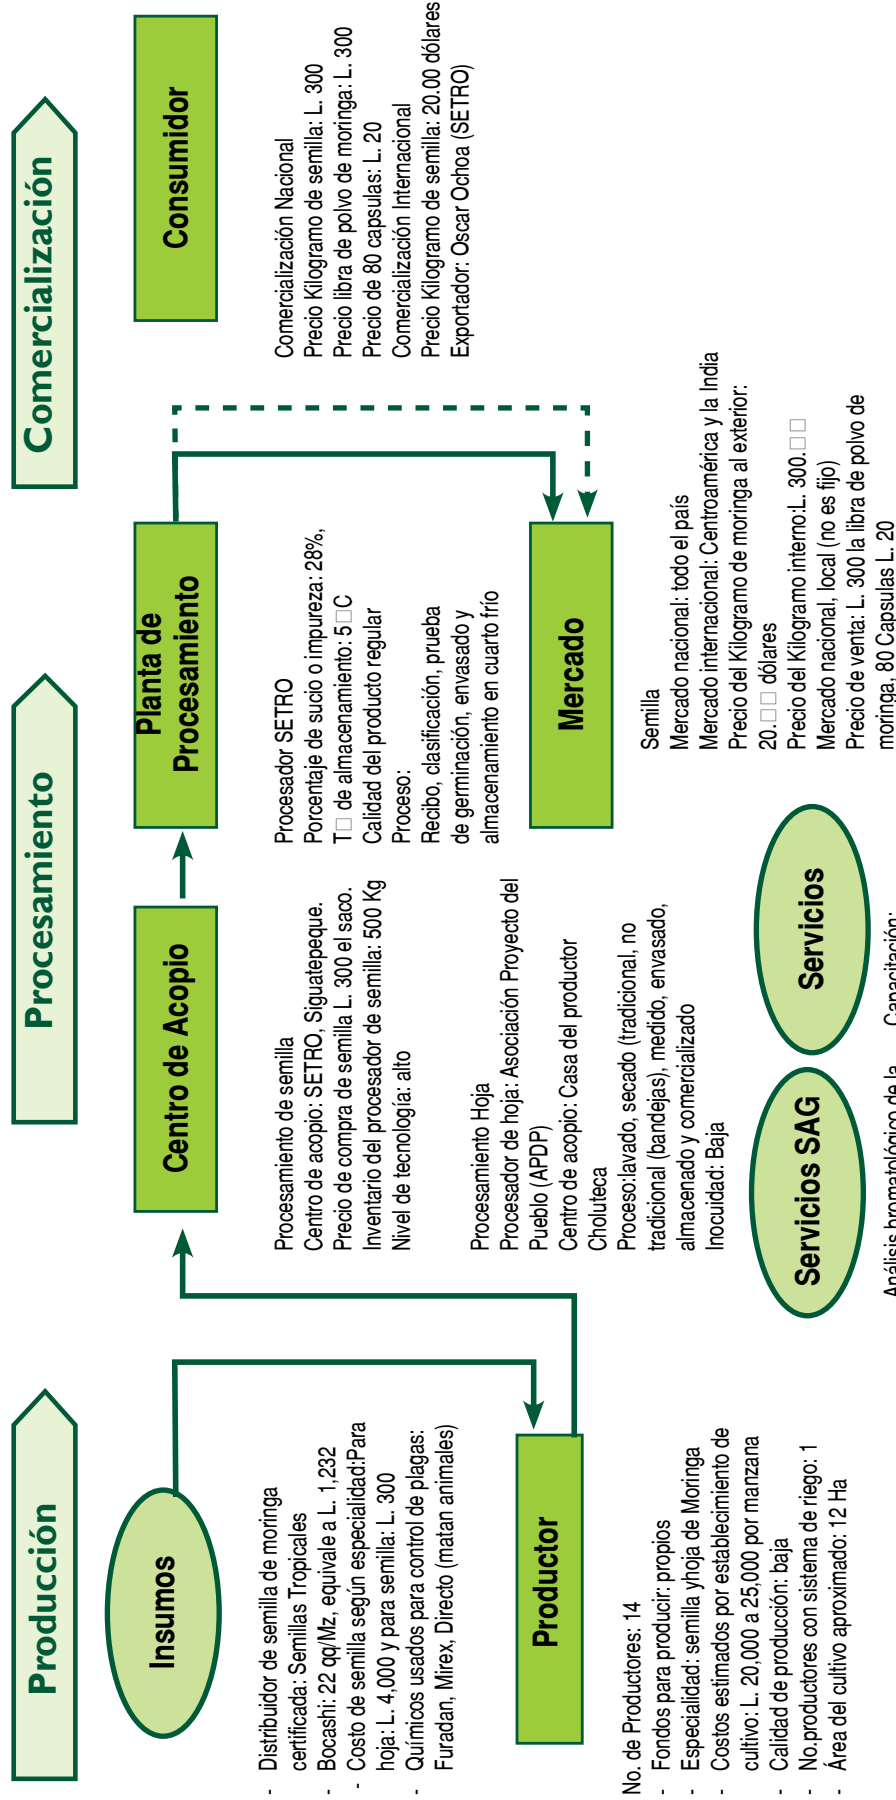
Producción

Procesamiento

Comercialización

Insumos

- Distribuidor de semilla de moringa certificada: Semillas Tropicales
- Bocashi: 22 qq/Mz, equivale a L. 1,232
- Costo de semilla según especialidad:Para hoja: L. 4,000 y para semilla: L. 300
- Químicos usados para control de plagas: Furadan, Mirex, Directo (matan animales)

Productor

No. de Productores: 14
- Fondos para producir: propios
- Especialidad: semilla yhoja de Moringa
- Costos estimados por establecimiento de cultivo: L. 20,000 a 25,000 por manzana
- Calidad de producción: baja
- No.productores con sistema de riego: 1
- Área del cultivo aproximado: 12 Ha

Centro de Acopio

Procesamiento de semilla
Centro de acopio: SETRO, Siguatepeque.
Precio de compra de semilla L. 300 el saco.
Inventario del procesador de semilla: 500 Kg
Nivel de tecnología: alto

Procesamiento Hoja
Procesador de hoja: Asociación Proyecto del Pueblo (APDP)
Centro de acopio: Casa del productor Choluteca
Proceso:lavado, secado (tradicional, no tradicional (bandejas), medido, envasado, almacenado y comercializado
Inocuidad: Baja

Planta de Procesamiento

Procesador SETRO
Porcentaje de sucio o impureza: 28%,
T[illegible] de almacenamiento: 5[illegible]C
Calidad del producto regular
Proceso:
Recibo, clasificación, prueba de germinación, envasado y almacenamiento en cuarto frío

Mercado

Semilla
Mercado nacional: todo el país
Mercado internacional: Centroamérica y la India
Precio del Kilogramo de moringa al exterior: 20.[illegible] dólares
Precio del Kilogramo interno:L. 300.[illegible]
Mercado nacional, local (no es fijo)
Precio de venta: L. 300 la libra de polvo de moringa, 80 Capsulas L. 20

Consumidor

Comercialización Nacional
Precio Kilogramo de semilla: L. 300
Precio libra de polvo de moringa: L. 300
Precio de 80 capsulas: L. 20
Comercialización Internacional
Precio Kilogramo de semilla: 20.00 dólares
Exportador: Oscar Ochoa (SETRO)

Servicios SAG

Servicios

Análisis bromatológico de la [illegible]

Capacitación: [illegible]